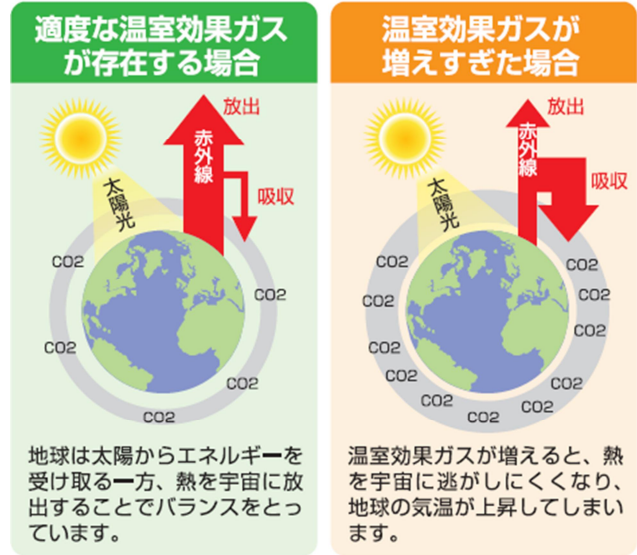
適度な温室効果ガスが存在する場合

放出

赤外線

吸収

太陽光

CO2

CO2

CO2

CO2

CO2

地球は太陽からエネルギーを受け取る一方、熱を宇宙に放出することでバランスをとっています。

温室効果ガスが増えすぎた場合

放出

赤外線

吸収

太陽光

CO2

CO2

CO2

CO2

CO2

CO2

CO2

CO2

CO2

CO2

CO2

CO2

CO2

CO2

温室効果ガスが増えると、熱を宇宙に逃がしにくくなり、地球の気温が上昇してしまいます。